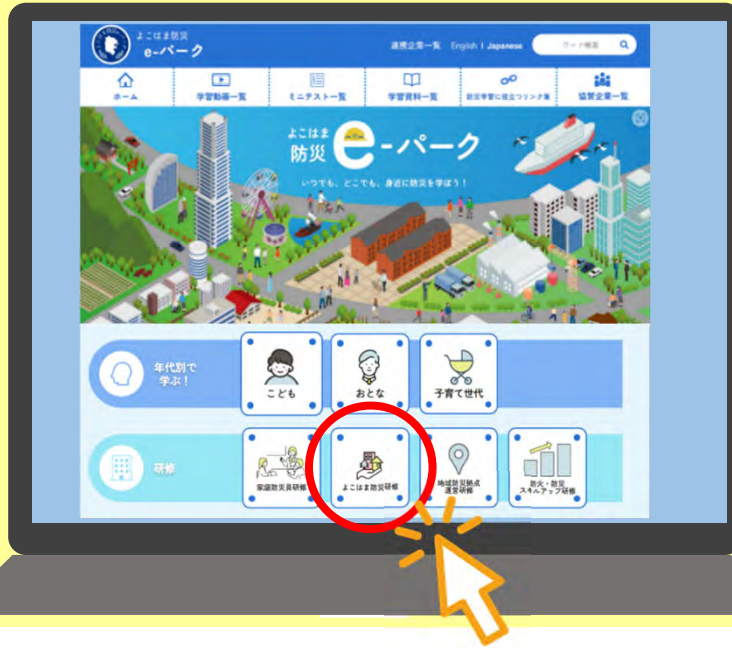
よこはま防災
e-パーク

連携企業一覧 English | Japanese ワード検索

ホーム
学習動画一覧
ミニテスト一覧
学習資料一覧
防災学習に役立つリンク集
協賛企業一覧

よこはま
防災
e-パーク
いつでも、どこでも、身近に防災を学ぼう!

年代別で学ぶ!
こども
おとな
子育て世代

研修
家庭防災員研修
よこはま防災研修
地域防災拠点運営研修
防火・防災スキルアップ研修